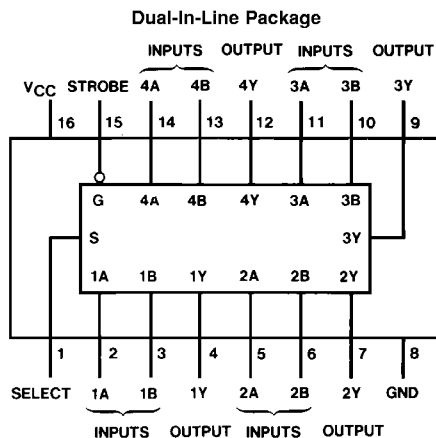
Dual-In-Line Package

INPUTS OUTPUT INPUTS OUTPUT

$V_{CC}$ STROBE 4A 4B 4Y 3A 3B 3Y

16 15 14 13 12 11 10 9

G 4A 4B 4Y 3A 3B

S

3Y

1A 1B 1Y 2A 2B 2Y

1 2 3 4 5 6 7 8

SELECT 1A 1B 1Y 2A 2B 2Y GND

INPUTS OUTPUT INPUTS OUTPUT